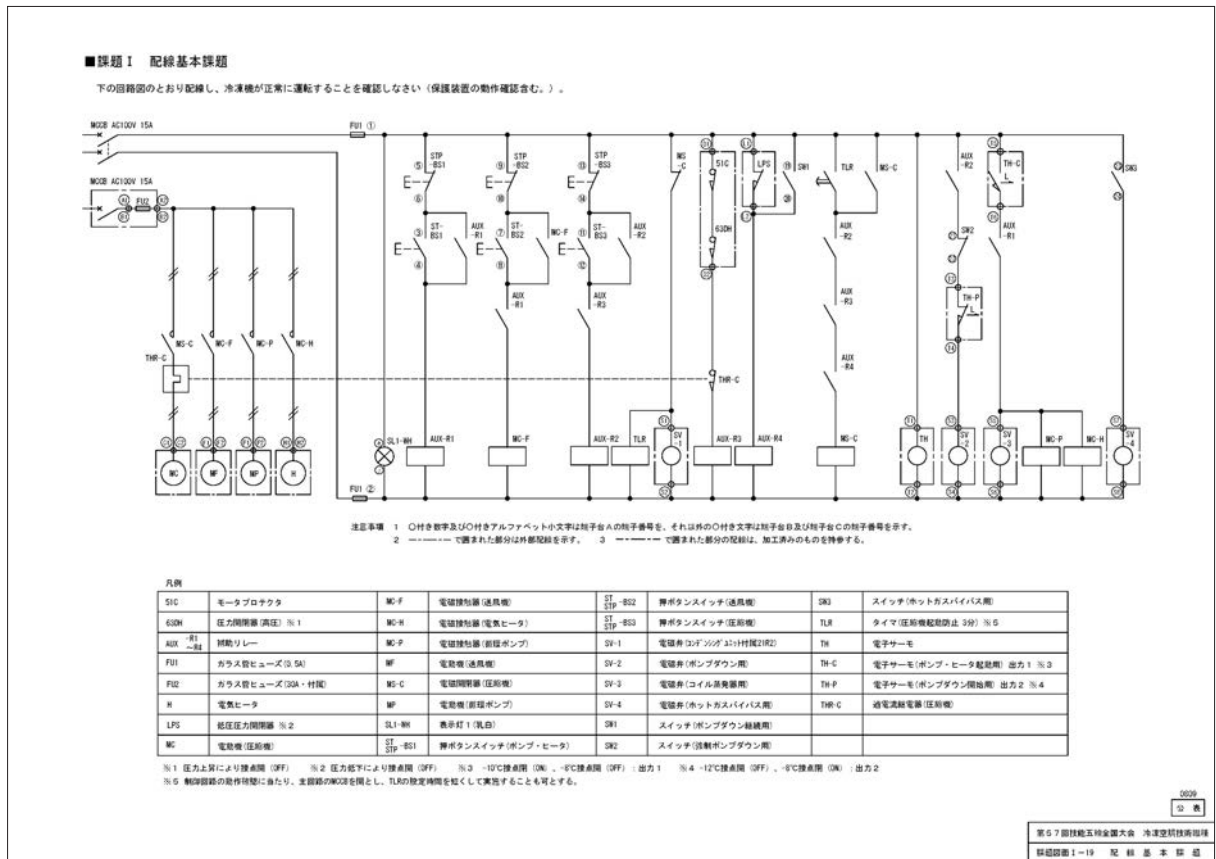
■課題Ⅰ　配線基本課題

下の回路図のとおり配線し、冷凍機が正常に運転することを確認しなさい（保護装置の動作確認含む。）。

MCCB AC100V 15A

MCCB AC100V 15A

FU2

THR-C

MS-C　MC-F　MC-P　MC-H

MC　MF　MP　H

FU1 ①

FU1 ②

STP-BS1　STP-BS2　STP-BS3

ST-BS1　AUX-R1　ST-BS2　MC-F　ST-BS3　AUX-R2

AUX-R1　AUX-R3

MS-C　51C　63DH　LPS　SW1　TLR　MS-C　AUX-R2　TH-C　SW3

AUX-R2　AUX-R3　AUX-R4　SW2　AUX-R1　TH-P

THR-C

SL1-WH　AUX-R1　MC-F　AUX-R2　TLR　SV-1　AUX-R3　AUX-R4　MS-C　TH　SV-2　SV-3　MC-P　MC-H　SV-4

注意事項　1　○付き数字及び○付きアルファベット小文字は端子台Aの端子番号を、それ以外の○付き文字は端子台B及び端子台Cの端子番号を示す。
2　――――で囲まれた部分は外部配線を示す。　3　―・―・―で囲まれた部分の配線は、加工済みのものを持参する。

凡例

| 51C | モータプロテクタ | MC-F | 電磁接触器(送風機) | ST STP -BS2 | 押ボタンスイッチ(送風機) | SW3 | スイッチ(ホットガスバイパス用) |
|---|---|---|---|---|---|---|---|
| 63DH | 圧力開閉器(高圧) ※1 | MC-H | 電磁接触器(電気ヒータ) | ST STP -BS3 | 押ボタンスイッチ(圧縮機) | TLR | タイマ(圧縮機起動防止 3分) ※5 |
| AUX -R1 ～R4 | 補助リレー | MC-P | 電磁接触器(循環ポンプ) | SV-1 | 電磁弁(ｺﾝﾃﾞﾝｼﾝｸﾞﾕﾆｯﾄ付属21R2) | TH | 電子サーモ |
| FU1 | ガラス管ヒューズ(0.5A) | MF | 電動機(送風機) | SV-2 | 電磁弁(ポンプダウン用) | TH-C | 電子サーモ(ポンプ・ヒータ起動用) 出力1 ※3 |
| FU2 | ガラス管ヒューズ(30A・付属) | MS-C | 電磁開閉器(圧縮機) | SV-3 | 電磁弁(コイル蒸発器用) | TH-P | 電子サーモ(ポンプダウン開始用) 出力2 ※4 |
| H | 電気ヒータ | MP | 電動機(循環ポンプ) | SV-4 | 電磁弁(ホットガスバイパス用) | THR-C | 過電流継電器(圧縮機) |
| LPS | 低圧圧力開閉器 ※2 | SL1-WH | 表示灯1(乳白) | SW1 | スイッチ(ポンプダウン継続用) | | |
| MC | 電動機(圧縮機) | ST STP -BS1 | 押ボタンスイッチ(ポンプ・ヒータ) | SW2 | スイッチ(強制ポンプダウン用) | | |

※1 圧力上昇により接点開（OFF）　※2 圧力低下により接点開（OFF）　※3 -10℃接点閉（ON）、-8℃接点開（OFF）：出力1　※4 -12℃接点開（OFF）、-8℃接点閉（ON）：出力2
※5 制御回路の動作確認に当たり、主回路のMCCBを開とし、TLRの設定時間を短くして実施することも可とする。

0809
公表

第57回技能五輪全国大会　冷凍空調技術職種
課題図面Ⅰ-19　配線基本課題